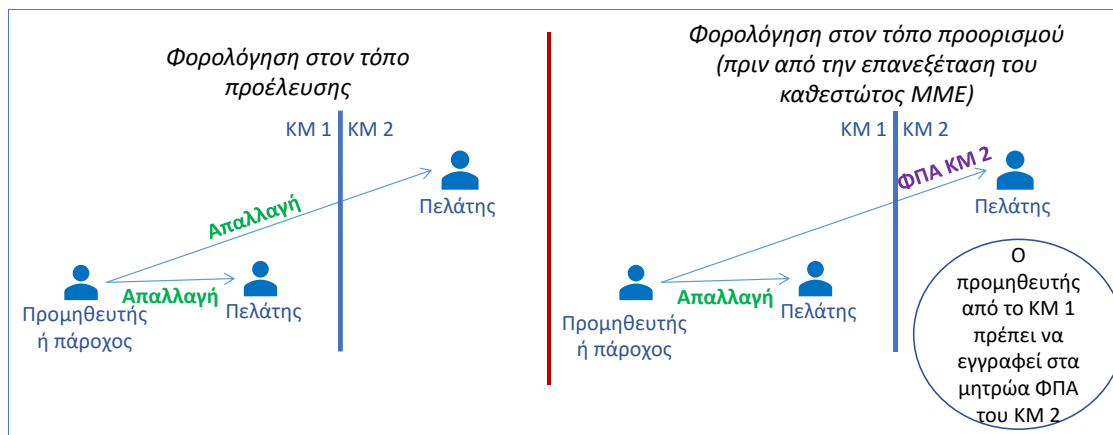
Φορολόγηση στον τόπο προέλευσης

ΚΜ 1 ΚΜ 2

Απαλλαγή

Πελάτης

Απαλλαγή

Πελάτης

Προμηθευτής ή πάροχος

Φορολόγηση στον τόπο προορισμού (πριν από την επανεξέταση του καθεστώτος ΜΜΕ)

ΚΜ 1 ΚΜ 2

ΦΠΑ ΚΜ 2

Πελάτης

Απαλλαγή

Πελάτης

Προμηθευτής ή πάροχος

Ο προμηθευτής από το ΚΜ 1 πρέπει να εγγραφεί στα μητρώα ΦΠΑ του ΚΜ 2